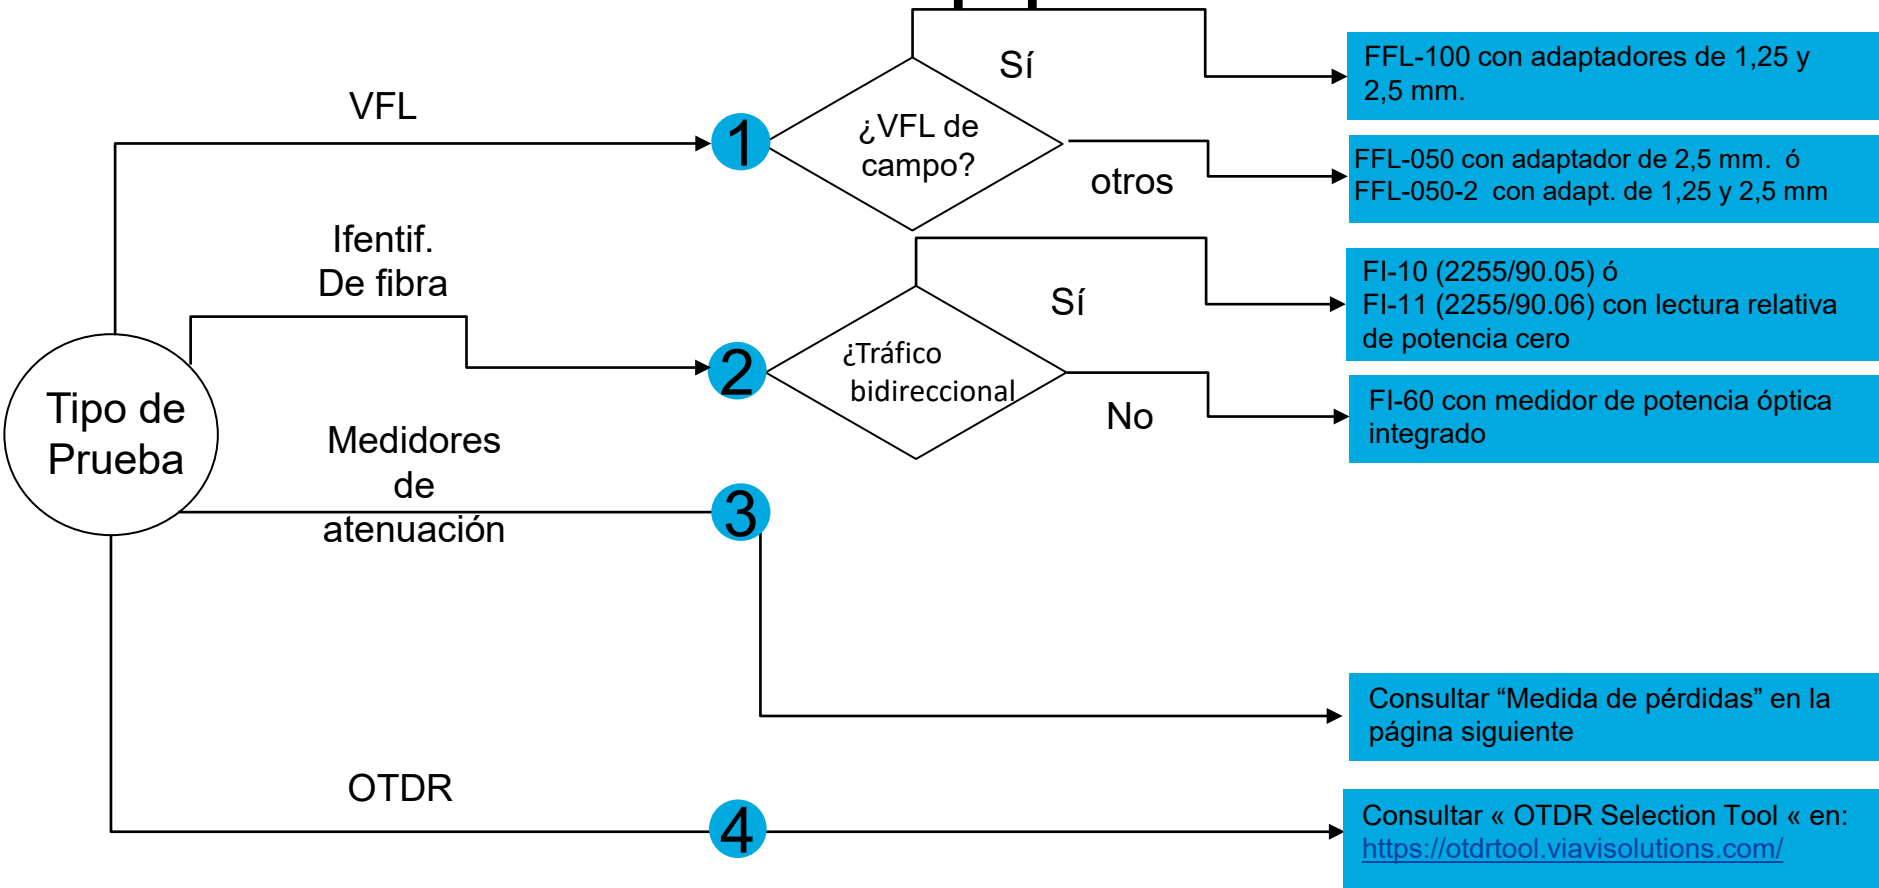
Tipo de Prueba

VFL

1

¿VFL de campo?

Sí

FFL-100 con adaptadores de 1,25 y 2,5 mm.

otros

FFL-050 con adaptador de 2,5 mm. ó
FFL-050-2 con adapt. de 1,25 y 2,5 mm

Ifentif. De fibra

2

¿Tráfico bidireccional

Sí

FI-10 (2255/90.05) ó
FI-11 (2255/90.06) con lectura relativa de potencia cero

No

FI-60 con medidor de potencia óptica integrado

Medidores de atenuación

3

Consultar “Medida de pérdidas” en la página siguiente

OTDR

4

Consultar « OTDR Selection Tool « en: https://otdrtool.viavisolutions.com/